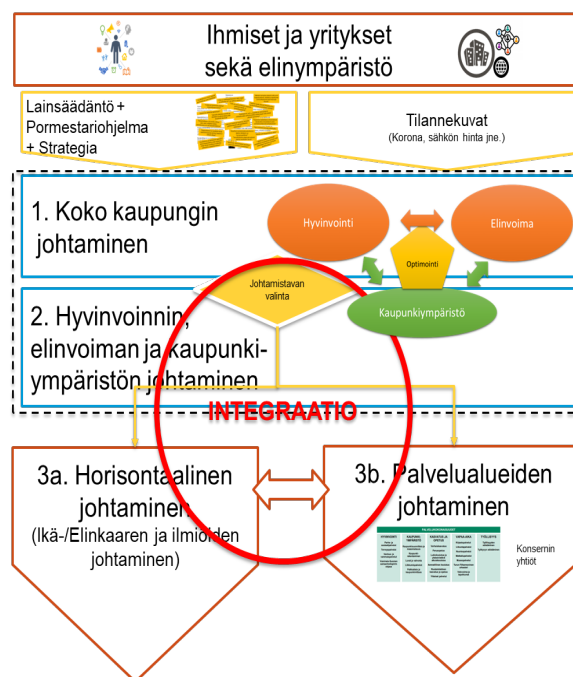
Ihmiset ja yritykset sekä elinympäristö

Lainsäädäntö + Pormestariohjelma + Strategia

Tilannekuvat
(Korona, sähkön hinta jne.)

1. Koko kaupungin johtaminen

Hyvinvointi

Elinvoima

Optimointi

Johtamistavan valinta

Kaupunkiympäristö

2. Hyvinvoinnin, elinvoiman ja kaupunkiympäristön johtaminen

INTEGRAATIO

3a. Horisontaalinen johtaminen
(Ikä-/Elinkaaren ja ilmiöiden johtaminen)

3b. Palvelualueiden johtaminen

Konsernin yhtiöt